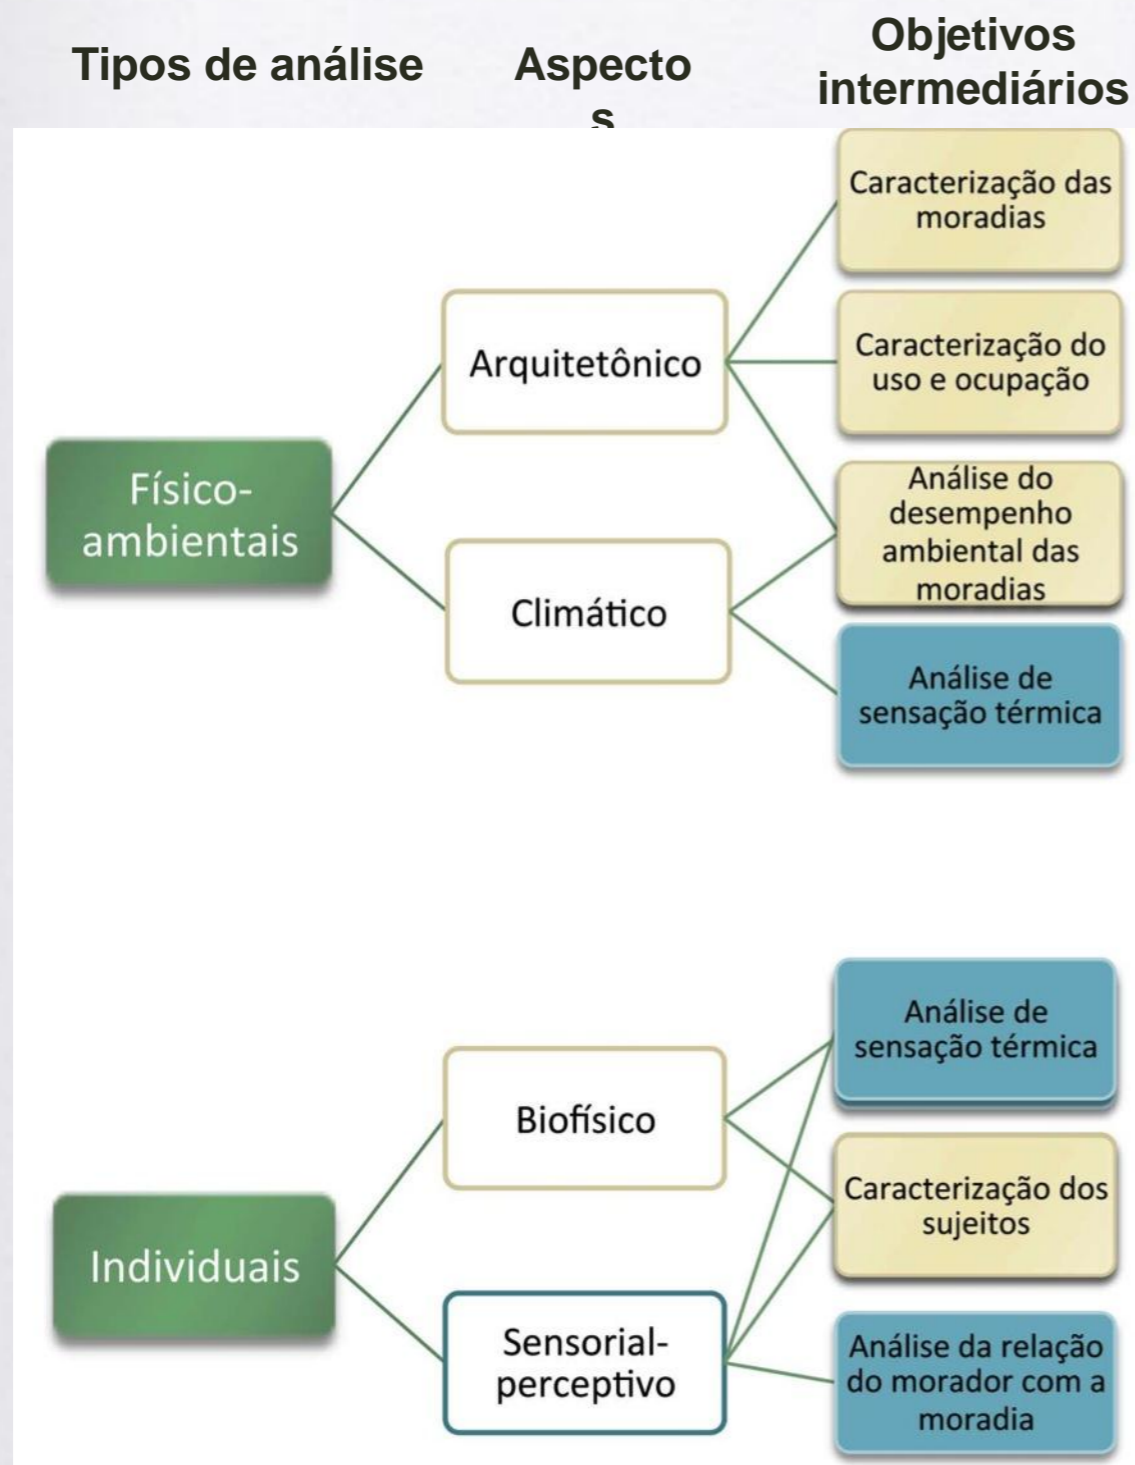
Tipos de análise

Aspecto s

Objetivos intermediários

Caracterização das moradias

Arquitetônico

Caracterização do uso e ocupação

Físico-ambientais

Análise do desempenho ambiental das moradias

Climático

Análise de sensação térmica

Análise de sensação térmica

Biofísico

Caracterização dos sujeitos

Individuais

Sensorial-perceptivo

Análise da relação do morador com a moradia